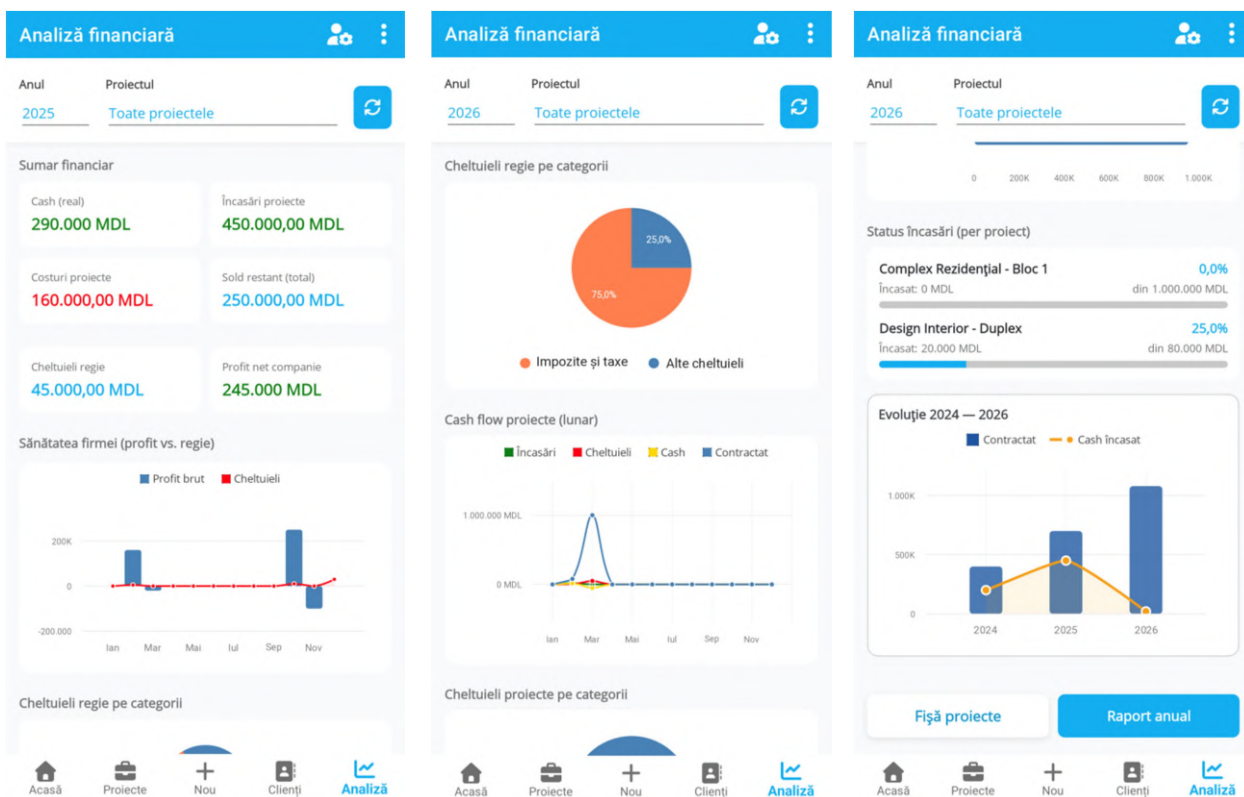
Analiză financiară

Anul
2025
Proiectul
Toate proiectele

Sumar financiar

Cash (real)
290.000 MDL

Încasări proiecte
450.000,00 MDL

Costuri proiecte
160.000,00 MDL

Sold restant (total)
250.000,00 MDL

Cheltuieli regie
45.000,00 MDL

Profit net companie
245.000 MDL

Sănătatea firmei (profit vs. regie)

Profit brut
Cheltuieli

200K
0
-200.000
Ian
Mar
Mai
Iul
Sep
Nov

Cheltuieli regie pe categorii

Acasă
Proiecte
Nou
Clienți
Analiză

Analiză financiară

Anul
2026
Proiectul
Toate proiectele

Cheltuieli regie pe categorii

25,0%
75,0%

Impozite și taxe
Alte cheltuieli

Cash flow proiecte (lunar)

Încasări
Cheltuieli
Cash
Contractat

1.000.000 MDL
0 MDL
Ian
Mar
Mai
Iul
Sep
Nov

Cheltuieli proiecte pe categorii

Acasă
Proiecte
Nou
Clienți
Analiză

Analiză financiară

Anul
2026
Proiectul
Toate proiectele

0
200K
400K
600K
800K
1.000K

Status încasări (per proiect)

Complex Rezidențial - Bloc 1
0,0%
Încasat: 0 MDL
din 1.000.000 MDL

Design Interior - Duplex
25,0%
Încasat: 20.000 MDL
din 80.000 MDL

Evoluție 2024 — 2026

Contractat
Cash încasat

1.000K
500K
0
2024
2025
2026

Fișă proiecte
Raport anual

Acasă
Proiecte
Nou
Clienți
Analiză